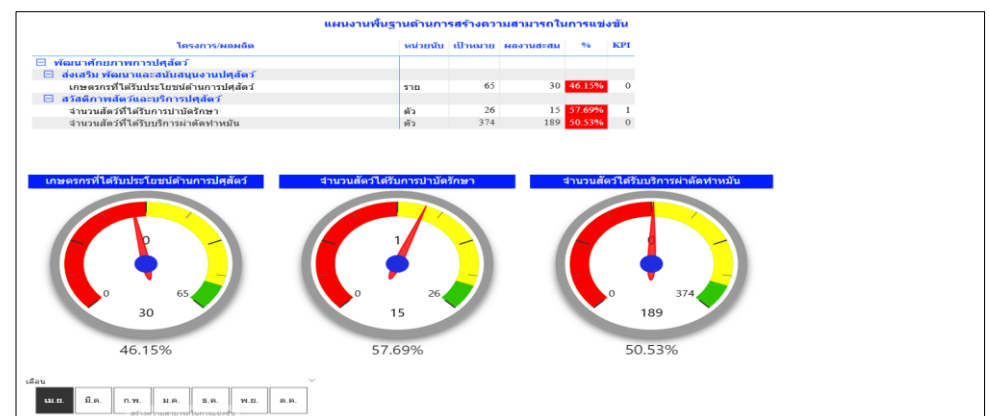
แผนงานพื้นฐานด้านการสร้างความสามารถในการแข่งขัน

| โครงการ/ผลผลิต | หน่วยนับ | เป้าหมาย | ผลงานสะสม | % | KPI |
|---|---|---|---|---|---|
| ⊟ พัฒนาศักยภาพการปศุสัตว์ | | | | | |
| ⊟ ส่งเสริม พัฒนาและสนับสนุนงานปศุสัตว์ | | | | | |
| เกษตรกรที่ได้รับประโยชน์ด้านการปศุสัตว์ | ราย | 65 | 30 | 46.15% | 0 |
| ⊟ สวัสดิภาพสัตว์และบริการปศุสัตว์ | | | | | |
| จำนวนสัตว์ที่ได้รับการบำบัดรักษา | ตัว | 26 | 15 | 57.69% | 1 |
| จำนวนสัตว์ที่ได้รับบริการผ่าตัดทำหมัน | ตัว | 374 | 189 | 50.53% | 0 |

เกษตรกรที่ได้รับประโยชน์ด้านการปศุสัตว์
0
0
65
30
46.15%

จำนวนสัตว์ได้รับการบำบัดรักษา
1
0
26
15
57.69%

จำนวนสัตว์ได้รับบริการผ่าตัดทำหมัน
0
0
374
189
50.53%

เดือน
เม.ย. มี.ค. ก.พ. ม.ค. ธ.ค. พ.ย. ต.ค.
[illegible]